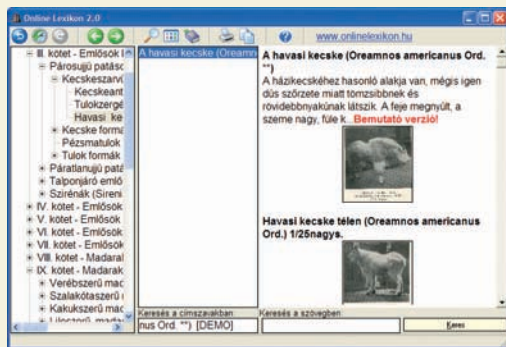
Online Lexikon 2.0

www.onlinelexikon.hu

II. kötet - Emlősök I
Párosujjú patásc
Kecskeszarvi
Kecskeant
Tulokzergé
Havasi ke
Kecske forma
Pézsmatulok
Tulok formák
Páratlanujjú pat
Talponjáró emlő
Szirénák (Sireni
IV. kötet - Emlősök
V. kötet - Emlősök
VI. kötet - Emlősök
VII. kötet - Emlősök
VIII. kötet - Madarai
IX. kötet - Madarak
Verébszerű mad
Szalakótaszerű
Kakukszerű mad
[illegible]

A havasi kecske (Oreamn

Keresés a címszavakban
nus Ord. **) [DEMO]

Keresés a szövegben
Keres

A havasi kecske (Oreamnos americanus Ord. **)
A házikecskéhez hasonló alakja van, mégis igen dús szőrzete miatt tömzsibbnek és rövidebbnyakúnak látszik. A feje megnyúlt, a szeme nagy, füle k...Bemutató verzió!

Havasi kecske télen (Oreamnos americanus Ord.) 1/25nagys.